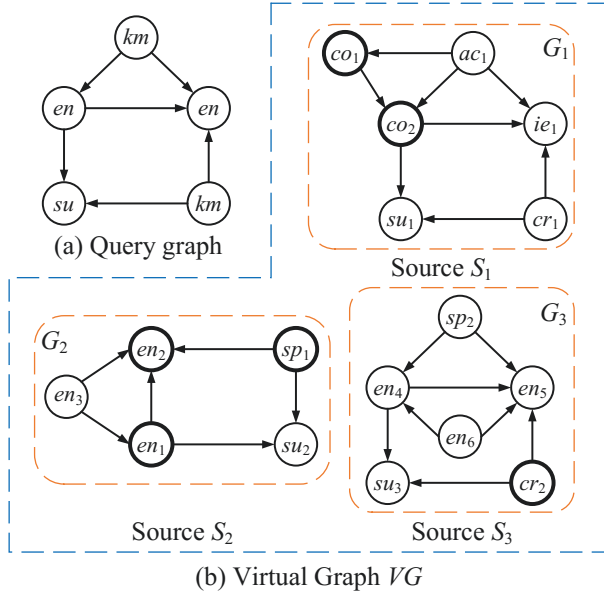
km
en
en
su
km
(a) Query graph

$G_1$
$co_1$
$ac_1$
$co_2$
$ie_1$
$su_1$
$cr_1$
Source $S_1$

$G_2$
$en_2$
$sp_1$
$en_3$
$en_1$
$su_2$
Source $S_2$

$G_3$
$sp_2$
$en_4$
$en_5$
$en_6$
$su_3$
$cr_2$
Source $S_3$

(b) Virtual Graph $VG$